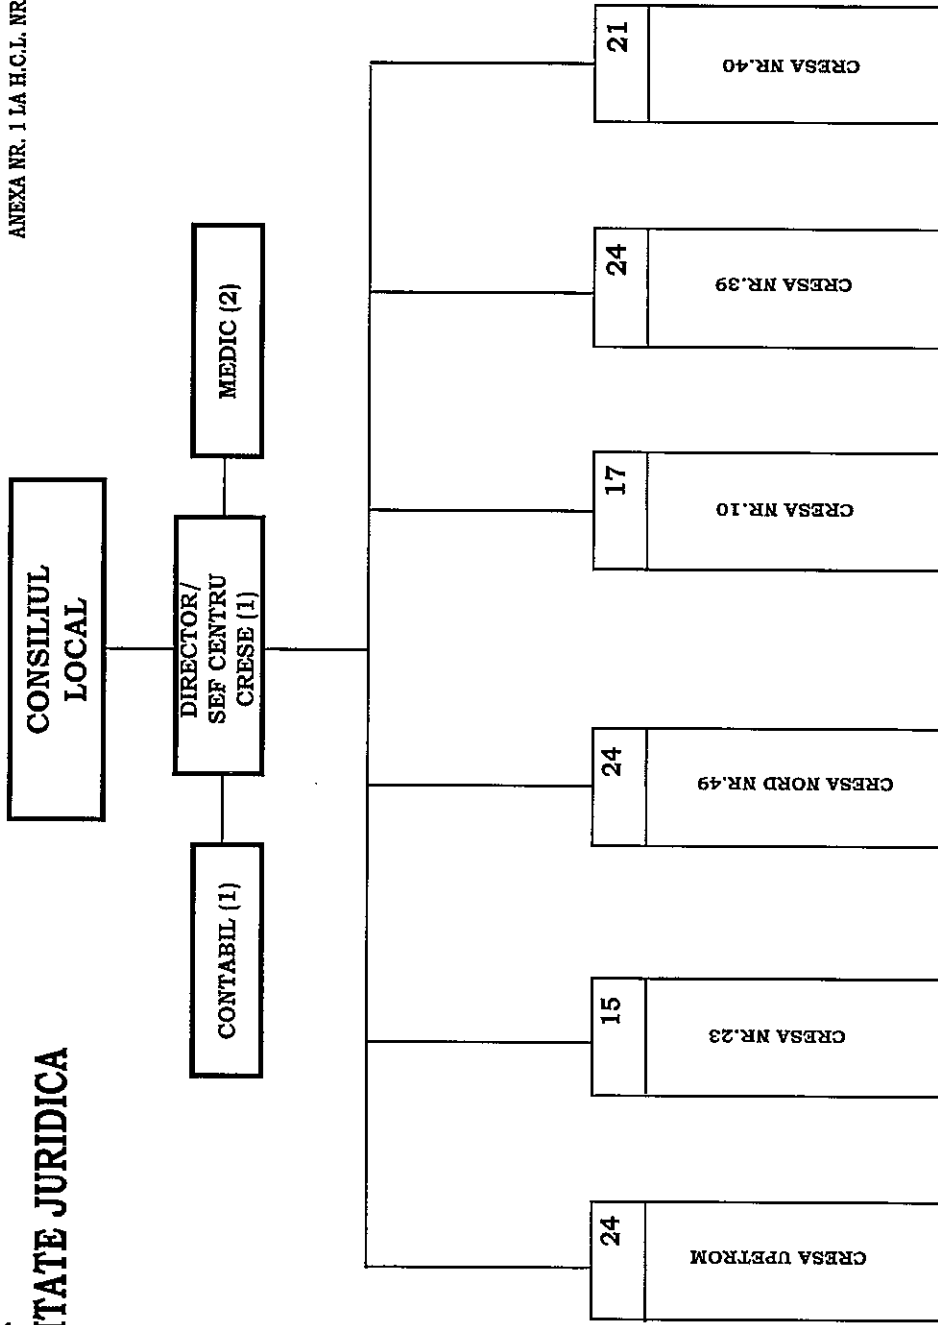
ANEXA NR. 1 LA H.C.L. NR

TATE JURIDICA

CONSILIUL LOCAL

DIRECTOR/ SEF CENTRU CRESE (1)

MEDIC (2)

CONTABIL (1)

24
CRESA UPETROM

15
CRESA NR.23

24
CRESA NORD NR.49

17
CRESA NR.10

24
CRESA NR.39

21
CRESA NR.40